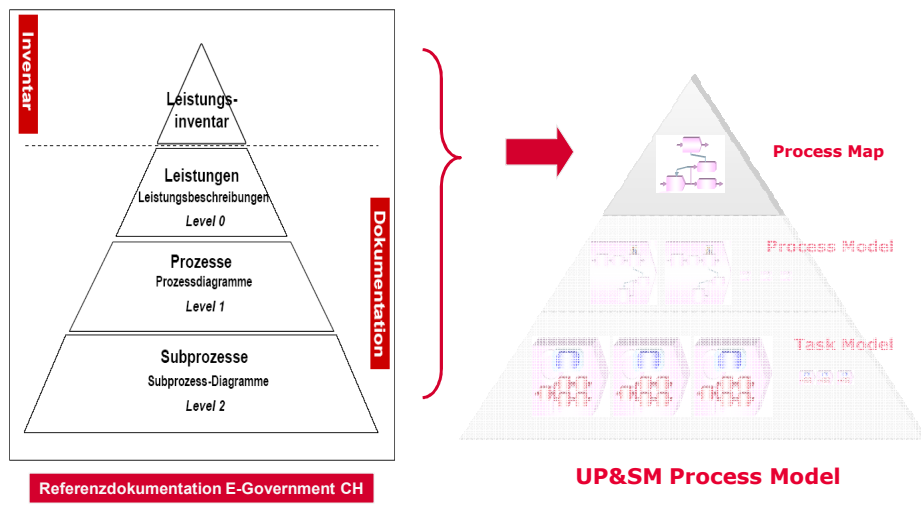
Inventar

Leistungsinventar

Leistungen
Leistungsbeschreibungen
Level 0

Prozesse
Prozessdiagramme
Level 1

Subprozesse
Subprozess-Diagramme
Level 2

Dokumentation

Referenzdokumentation E-Government CH

Process Map

Process Model

Task Model

UP&SM Process Model